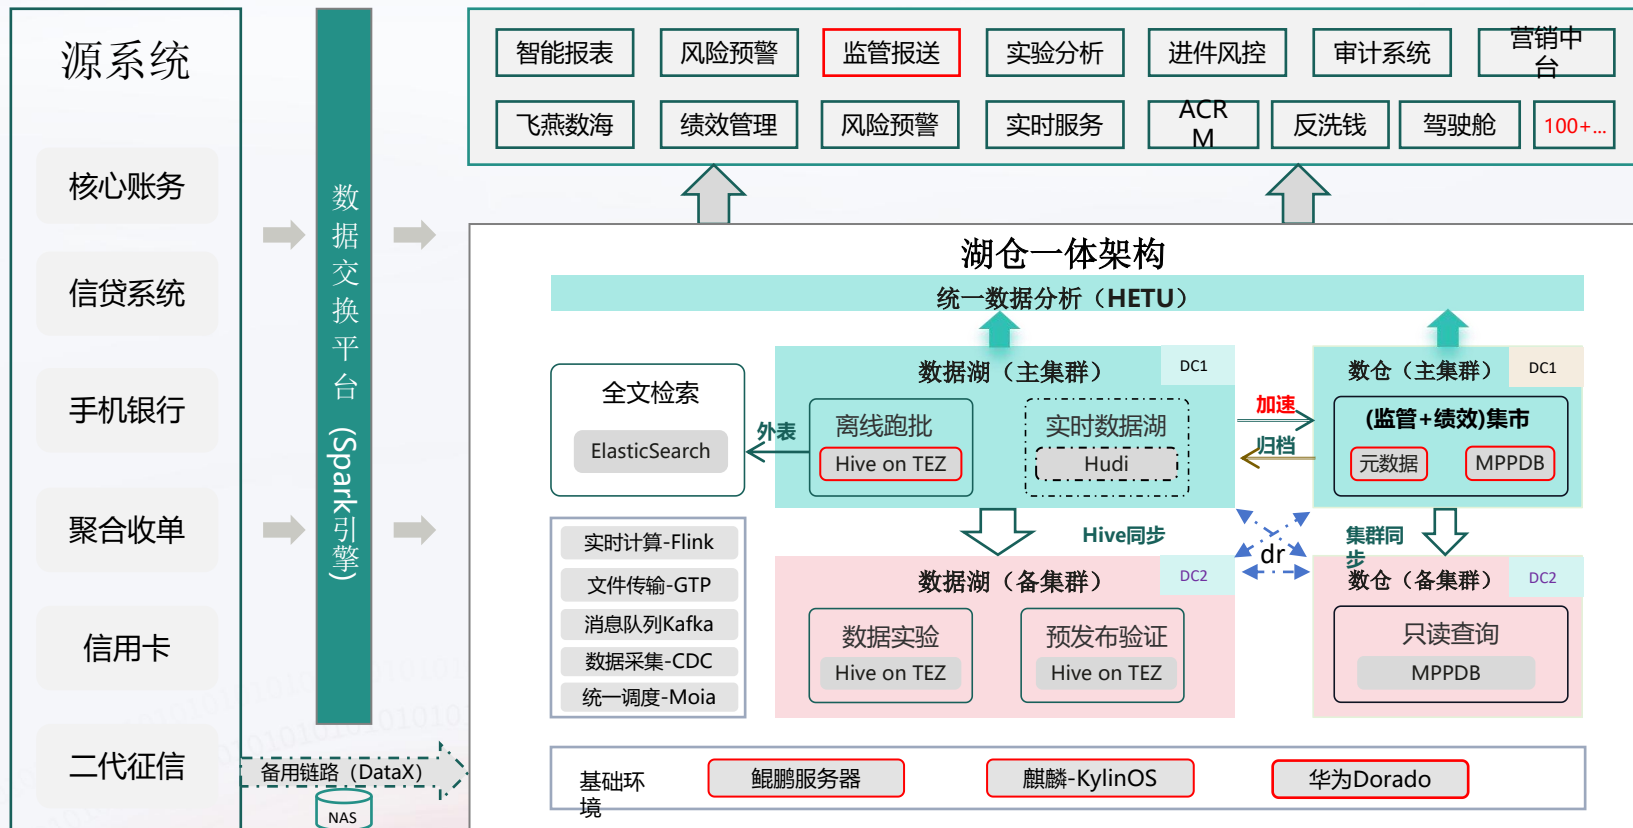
源系统

核心账务

信贷系统

手机银行

聚合收单

信用卡

二代征信

数据交换平台（Spark引擎）

备用链路（DataX）

NAS

智能报表 风险预警 监管报送 实验分析 进件风控 审计系统 营销中台

飞燕数海 绩效管理 风险预警 实时服务 ACRM 反洗钱 驾驶舱 100+...

湖仓一体架构

统一数据分析（HETU）

全文检索

ElasticSearch

外表

数据湖（主集群） DC1

离线跑批

Hive on TEZ

实时数据湖

Hudi

加速

归档

数仓（主集群） DC1

(监管+绩效)集市

元数据 MPPDB

实时计算-Flink

文件传输-GTP

消息队列Kafka

数据采集-CDC

统一调度-Moia

Hive同步

dr

集群同步

数据湖（备集群） DC2

数据实验

Hive on TEZ

预发布验证

Hive on TEZ

数仓（备集群） DC2

只读查询

MPPDB

基础环境

鲲鹏服务器

麒麟-KylinOS

华为Dorado